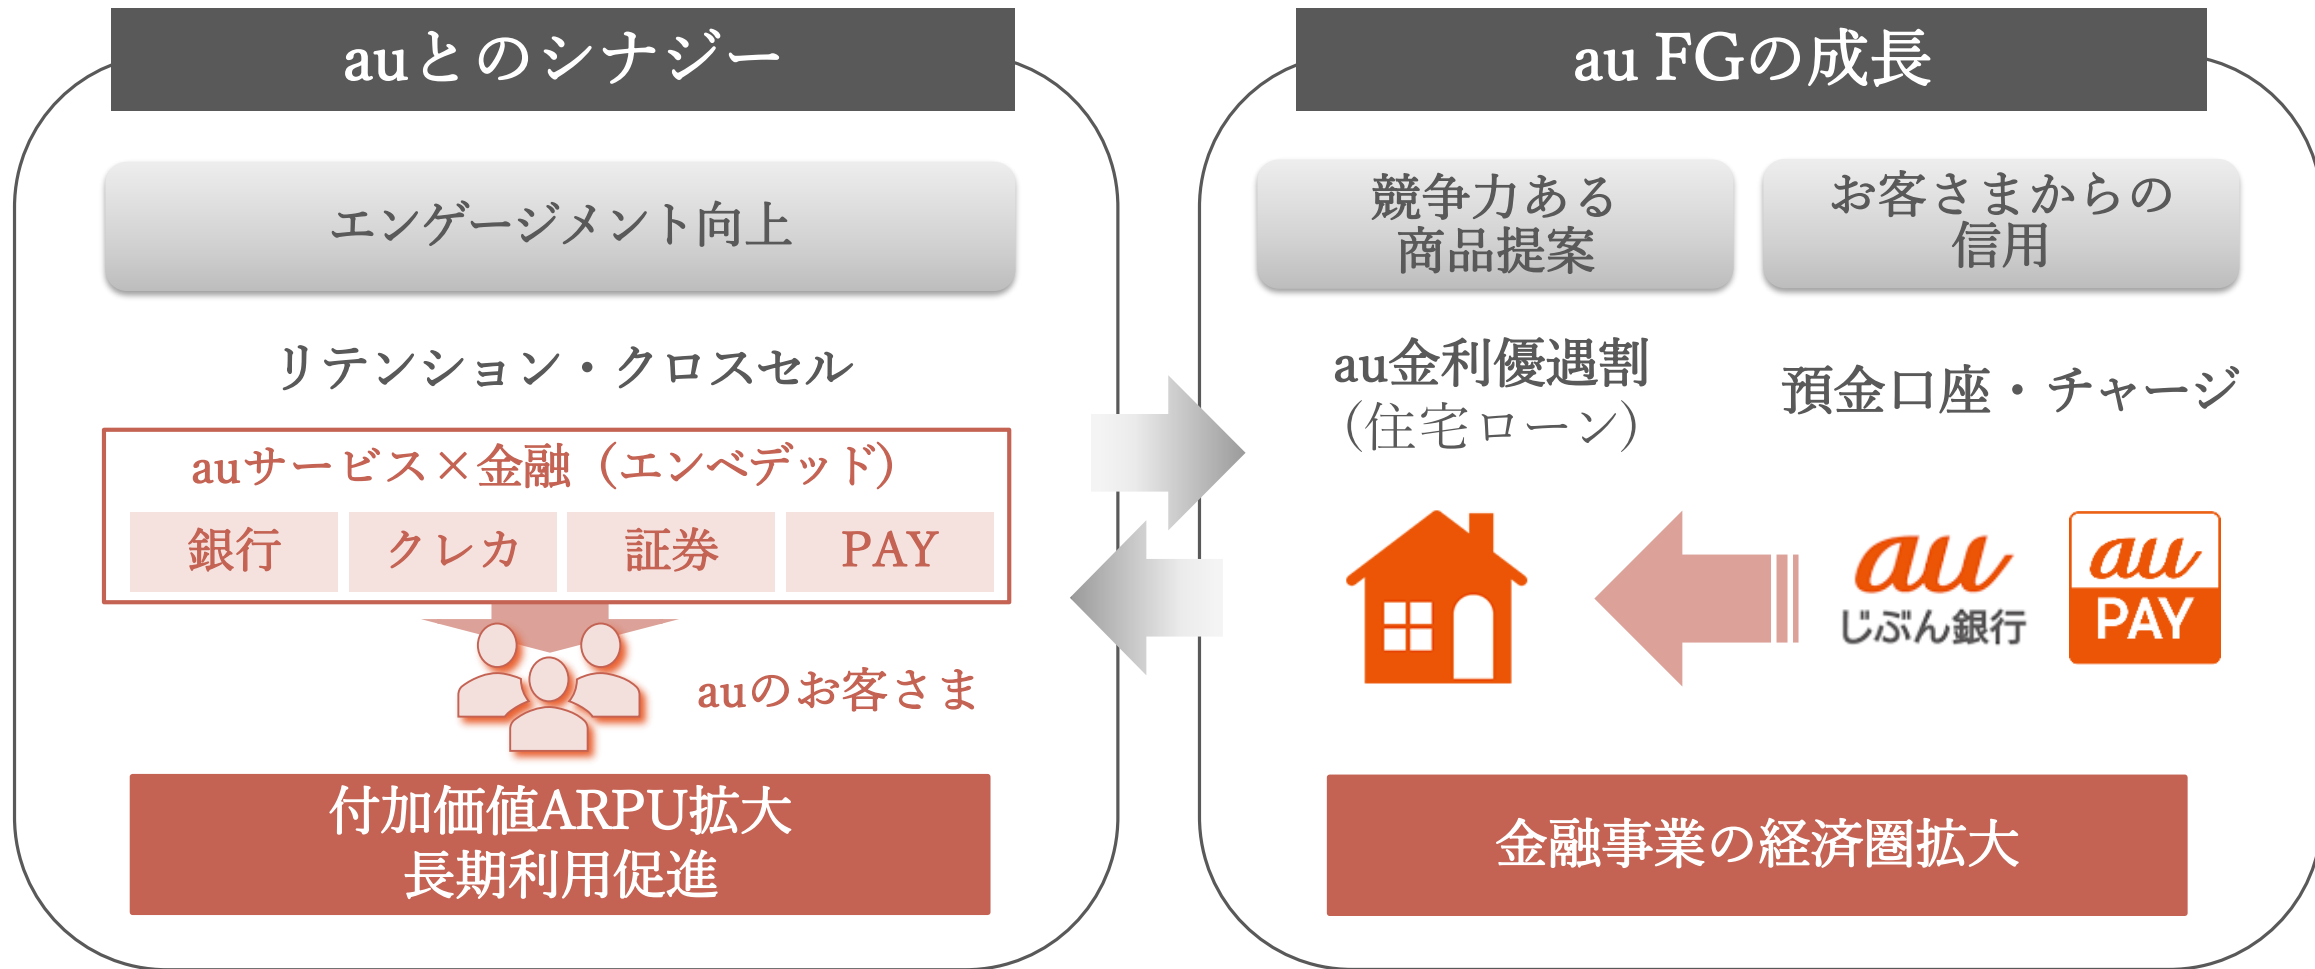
auとのシナジー

エンゲージメント向上

リテンション・クロスセル

auサービス×金融（エンベデッド）

銀行 クレカ 証券 PAY

auのお客さま

付加価値ARPU拡大
長期利用促進

au FGの成長

競争力ある商品提案

お客さまからの信用

au金利優遇割
(住宅ローン)

預金口座・チャージ

au
じぶん銀行

au
PAY

金融事業の経済圏拡大